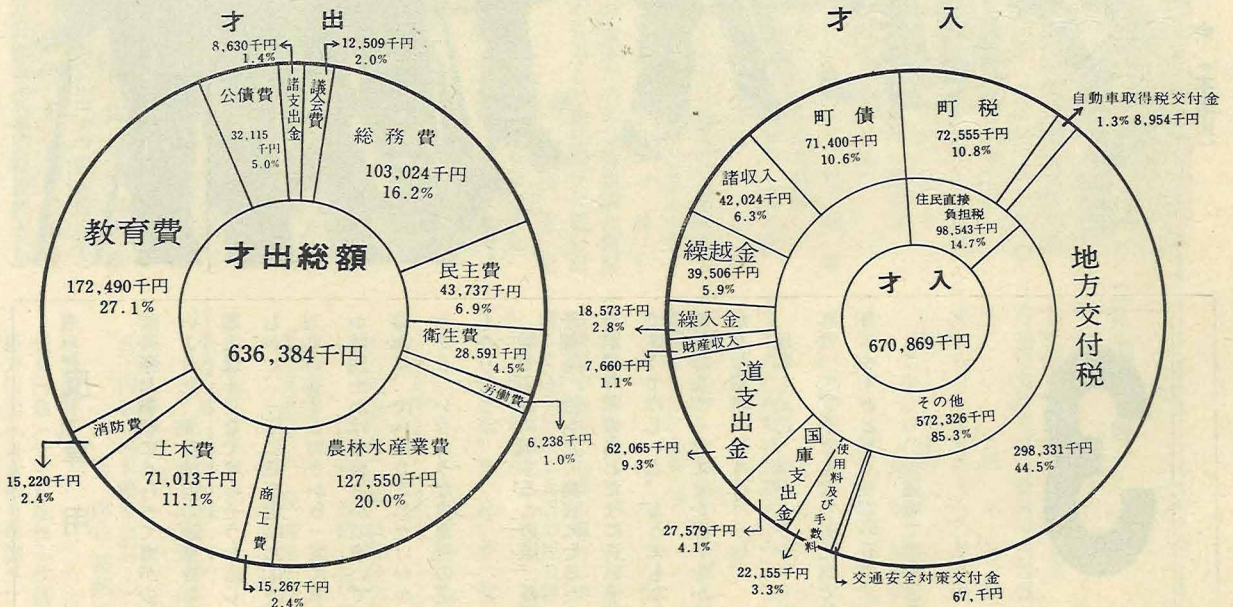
才　出

8,630千円
1.4%

12,509千円
2.0%

公債費
32,115千円
5.0%

諸支出金

議会費

総務費
103,024千円
16.2%

教育費
172,490千円
27.1%

才出総額
636,384千円

民主費
43,737千円
6.9%

衛生費
28,591千円
4.5%

労働費
6,238千円
1.0%

消防費
15,220千円
2.4%

土木費
71,013千円
11.1%

商工費
15,267千円
2.4%

農林水産業費
127,550千円
20.0%

才　入

町債
71,400千円
10.6%

町税
72,555千円
10.8%

自動車取得税交付金
1.3% 8,954千円

諸収入
42,024千円
6.3%

住民直接負担税
98,543千円
14.7%

繰越金
39,506千円
5.9%

才　入
670,869千円

地方交付税
298,331千円
44.5%

18,573千円
2.8%
繰入金

財産収入
7,660千円
1.1%

道支出金
62,065千円
9.3%

その他
572,326千円
85.3%

国庫支出金
27,579千円
4.1%

使用料及び手数料
22,155千円
3.3%

交通安全対策交付金
67,千円